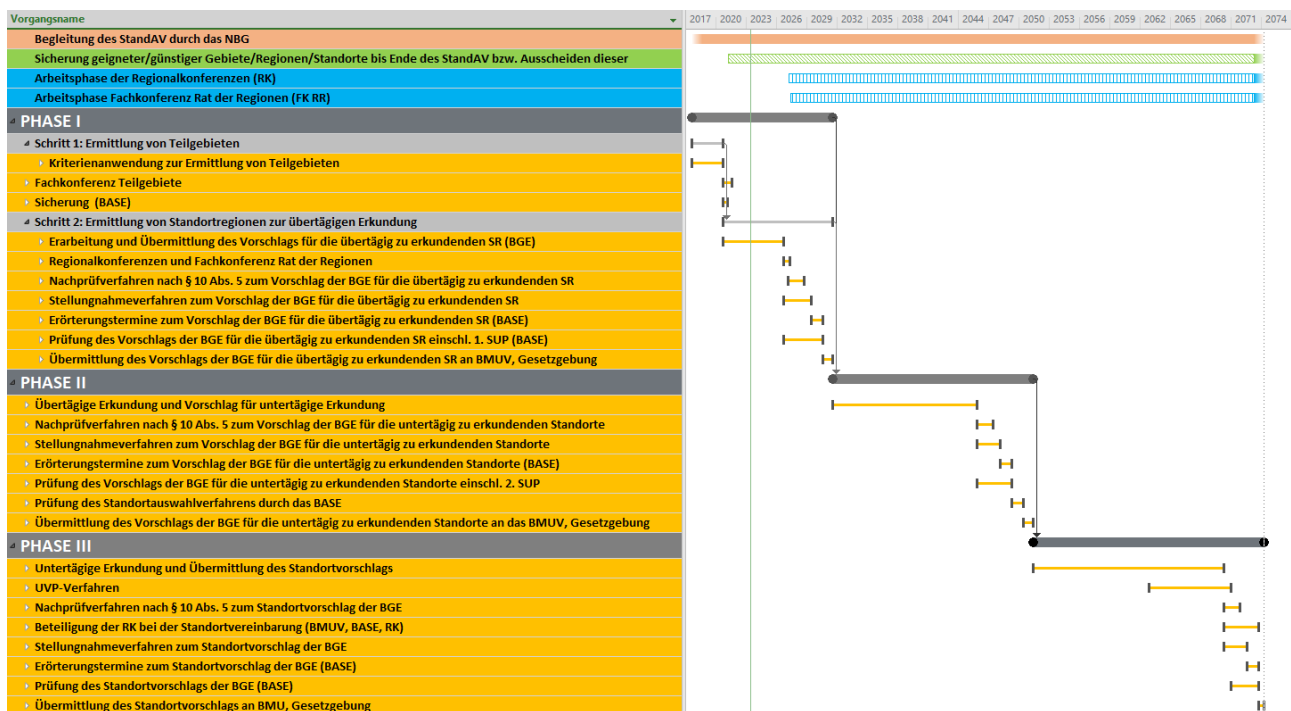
Vorgangsname

| 2017 | 2020 | 2023 | 2026 | 2029 | 2032 | 2035 | 2038 | 2041 | 2044 | 2047 | 2050 | 2053 | 2056 | 2059 | 2062 | 2065 | 2068 | 2071 | 2074 |
|---|---|---|---|---|---|---|---|---|---|---|---|---|---|---|---|---|---|---|---|

Begleitung des StandAV durch das NBG
Sicherung geeigneter/günstiger Gebiete/Regionen/Standorte bis Ende des StandAV bzw. Ausscheiden dieser
Arbeitsphase der Regionalkonferenzen (RK)
Arbeitsphase Fachkonferenz Rat der Regionen (FK RR)

PHASE I
Schritt 1: Ermittlung von Teilgebieten
Kriterienanwendung zur Ermittlung von Teilgebieten
Fachkonferenz Teilgebiete
Sicherung (BASE)
Schritt 2: Ermittlung von Standortregionen zur übertägigen Erkundung
Erarbeitung und Übermittlung des Vorschlags für die übertägig zu erkundenden SR (BGE)
Regionalkonferenzen und Fachkonferenz Rat der Regionen
Nachprüfverfahren nach § 10 Abs. 5 zum Vorschlag der BGE für die übertägig zu erkundenden SR
Stellungnahmeverfahren zum Vorschlag der BGE für die übertägig zu erkundenden SR
Erörterungstermine zum Vorschlag der BGE für die übertägig zu erkundenden SR (BASE)
Prüfung des Vorschlags der BGE für die übertägig zu erkundenden SR einschl. 1. SUP (BASE)
Übermittlung des Vorschlags der BGE für die übertägig zu erkundenden SR an BMUV, Gesetzgebung

PHASE II
Übertägige Erkundung und Vorschlag für untertägige Erkundung
Nachprüfverfahren nach § 10 Abs. 5 zum Vorschlag der BGE für die untertägig zu erkundenden Standorte
Stellungnahmeverfahren zum Vorschlag der BGE für die untertägig zu erkundenden Standorte
Erörterungstermine zum Vorschlag der BGE für die untertägig zu erkundenden Standorte (BASE)
Prüfung des Vorschlags der BGE für die untertägig zu erkundenden Standorte einschl. 2. SUP
Prüfung des Standortauswahlverfahrens durch das BASE
Übermittlung des Vorschlags der BGE für die untertägig zu erkundenden Standorte an das BMUV, Gesetzgebung

PHASE III
Untertägige Erkundung und Übermittlung des Standortvorschlags
UVP-Verfahren
Nachprüfverfahren nach § 10 Abs. 5 zum Standortvorschlag der BGE
Beteiligung der RK bei der Standortvereinbarung (BMUV, BASE, RK)
Stellungnahmeverfahren zum Standortvorschlag der BGE
Erörterungstermine zum Standortvorschlag der BGE (BASE)
Prüfung des Standortvorschlags der BGE (BASE)
Übermittlung des Standortvorschlags an BMU, Gesetzgebung